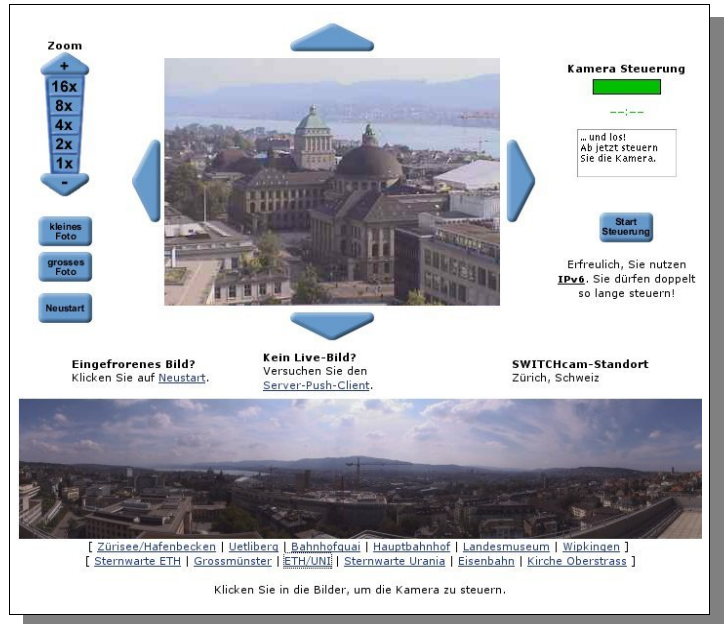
Zoom

+
16x
8x
4x
2x
1x
-

kleines Foto

grosses Foto

Neustart

Kamera Steuerung

--:--

... und los!
Ab jetzt steuern Sie die Kamera.

Start Steuerung

Erfreulich, Sie nutzen IPv6. Sie dürfen doppelt so lange steuern!

Eingefrorenes Bild?
Klicken Sie auf Neustart.

Kein Live-Bild?
Versuchen Sie den Server-Push-Client.

SWITCHcam-Standort
Zürich, Schweiz

[ Zürisee/Hafenbecken | Uetliberg | Bahnhofquai | Hauptbahnhof | Landesmuseum | Wipkingen ]
[ Sternwarte ETH | Grossmünster | ETH/UNI | Sternwarte Urania | Eisenbahn | Kirche Oberstrass ]

Klicken Sie in die Bilder, um die Kamera zu steuern.